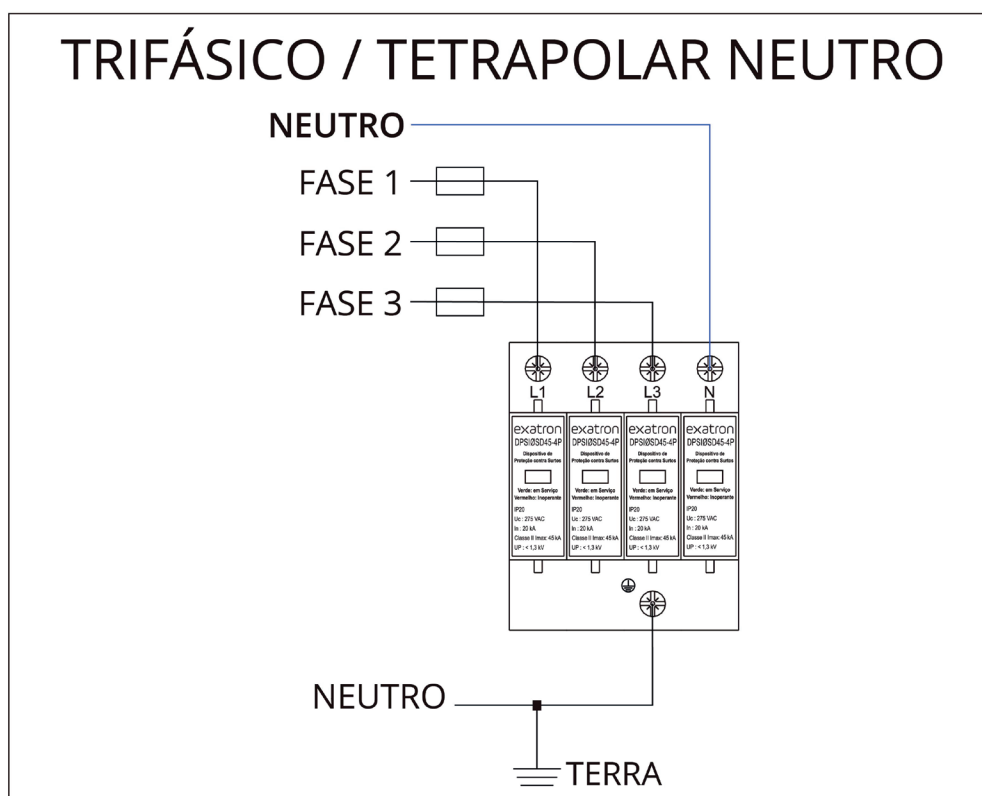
TRIFÁSICO / TETRAPOLAR NEUTRO

NEUTRO

FASE 1

FASE 2

FASE 3

L1 L2 L3 N

exatron
DPSIØSD45-4P
Dispositivo de Proteção contra Surtos
Verde: em Serviço
Vermelho: Inoperante
IP20
Uc : 275 VAC
In : 20 kA
Classe II Imax: 45 kA
UP : < 1,3 kV

exatron
DPSIØSD45-4P
Dispositivo de Proteção contra Surtos
Verde: em Serviço
Vermelho: Inoperante
IP20
Uc : 275 VAC
In : 20 kA
Classe II Imax: 45 kA
UP : < 1,3 kV

exatron
DPSIØSD45-4P
Dispositivo de Proteção contra Surtos
Verde: em Serviço
Vermelho: Inoperante
IP20
Uc : 275 VAC
In : 20 kA
Classe II Imax: 45 kA
UP : < 1,3 kV

exatron
DPSIØSD45-4P
Dispositivo de Proteção contra Surtos
Verde: em Serviço
Vermelho: Inoperante
IP20
Uc : 275 VAC
In : 20 kA
Classe II Imax: 45 kA
UP : < 1,3 kV

NEUTRO

TERRA